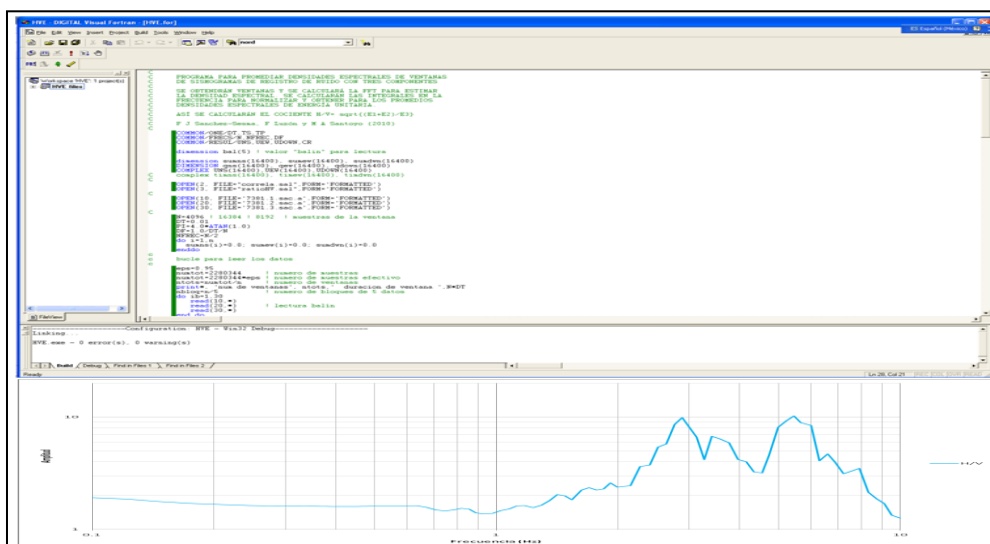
HVE - DIGITAL Visual Fortran - [HVE.for]

File Edit View Insert Project Build Tools Window Help

ES Español (México)

Workspace 'HVE': 1 project(s)
HVE files

C PROGRAMA PARA PROMEDIAR DENSIDADES ESPECTRALES DE VENTANAS
C DE SISMOGRAMAS DE REGISTRO DE RUIDO CON TRES COMPONENTES
C
C SE OBTIENEN VENTANAS Y SE CALCULA LA FFT PARA ESTIMAR
C LA DENSIDAD ESPECTRAL. SE CALCULAN LAS INTEGRALES EN LA
C FRECUENCIA PARA NORMALIZAR Y OBTENER PARA LOS PROMEDIOS
C DENSIDADES ESPECTRALES DE ENERGIA UNITARIA
C
C ASI SE CALCULARAN EL COCIENTE H/V= sqrt((E1+E2)/E3)
C
C F J Sanchez-Sesma, F Luzon y M A Santoyo (2010)

COMMON/ONE/DT,TS,TP
COMMON/FRECU/W,NFREC,DF
COMMON/RESOL/UNS,UEW,UDOWN,CR

dimension hel(5) ! valor "helin" para lectura

dimension sumns(16400), sumew(16400), sumdwn(16400)
DIMENSION uns(16400), uew(16400), udown(16400)
COMPLEX UNS(16400),UEW(16400),UDOWN(16400)
complex timns(16400), timew(16400), timdwn(16400)

OPEN(2, FILE='correla.sel',FORM='FORMATTED')
OPEN(3, FILE='ratioHV.sel',FORM='FORMATTED')

OPEN(10, FILE='7301.1.asc.a',FORM='FORMATTED')
OPEN(20, FILE='7301.2.asc.a',FORM='FORMATTED')
OPEN(30, FILE='7301.3.asc.a',FORM='FORMATTED')

N=4096 ! 16384 ! 8192 ! muestras de la ventana
DT=0.01
PI=4.0*ATAN(1.0)
DF=1.0/DT/N
NFREC=N/2
do i=1,n
 sumns(i)=0.0; sumew(i)=0.0; sumdwn(i)=0.0
enddo

C Bucle para leer los datos

nps=5 %%
nustot=2280344 ! numero de muestras
nustot=2280344*nps ! numero de muestras efectivo
ntots=nustot/n ! numero de ventanas
print*, 'num de ventanas', ntots, ' duracion de ventana ',N*DT
nbloq=n/5 ! numero de bloques de 5 datos
do iB=1,30
 read(10,*) ! lectura helin
 read(20,*)
 read(30,*)

FileView

Linking...

HVE.exe - 0 error(s), 0 warning(s)

Build Debug Find in Files 1 Find in Files 2

Configuration: HVE - Win32 Debug

Ready Ln 28, Col 21 REC COL OVR READ

10

1

0.1 1 10

Frecuencia (Hz)

H/V